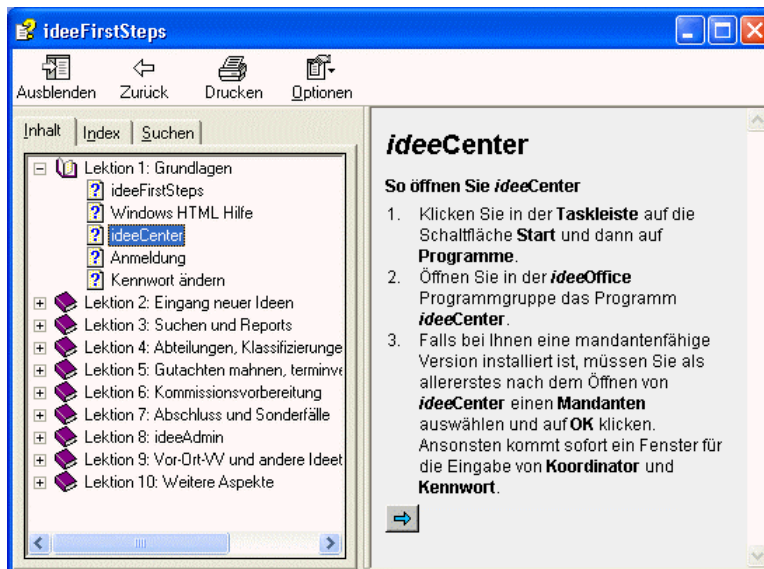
ideeFirstSteps

Ausblenden Zurück Drucken Optionen

Inhalt | Index | Suchen

Lektion 1: Grundlagen
ideeFirstSteps
Windows HTML Hilfe
ideeCenter
Anmeldung
Kennwort ändern
Lektion 2: Eingang neuer Ideen
Lektion 3: Suchen und Reports
Lektion 4: Abteilungen, Klassifizierunge
Lektion 5: Gutachten mahnen, terminve
Lektion 6: Kommissionsvorbereitung
Lektion 7: Abschluss und Sonderfälle
Lektion 8: ideeAdmin
Lektion 9: Vor-Ort-VV und andere Ideet
Lektion 10: Weitere Aspekte

ideeCenter

So öffnen Sie ideeCenter

1. Klicken Sie in der Taskleiste auf die Schaltfläche Start und dann auf Programme.
2. Öffnen Sie in der ideeOffice Programmgruppe das Programm ideeCenter.
3. Falls bei Ihnen eine mandantenfähige Version installiert ist, müssen Sie als allererstes nach dem Öffnen von ideeCenter einen Mandanten auswählen und auf OK klicken. Ansonsten kommt sofort ein Fenster für die Eingabe von Koordinator und Kennwort.